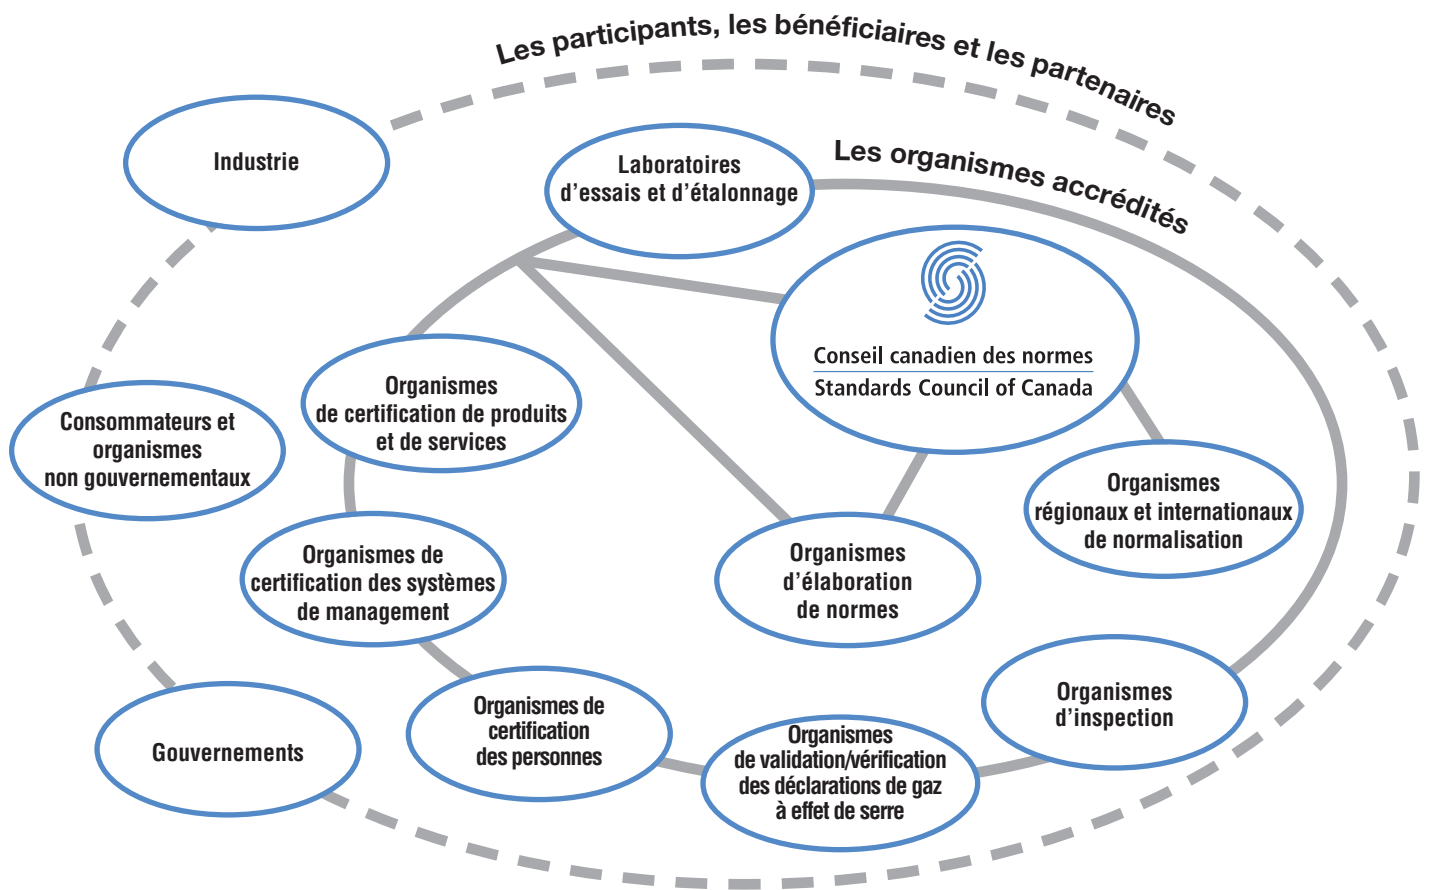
Les participants, les bénéficiaires et les partenaires

Les organismes accrédités

Industrie

Laboratoires d'essais et d'étalonnage

Conseil canadien des normes
Standards Council of Canada

Organismes de certification de produits et de services

Consommateurs et organismes non gouvernementaux

Organismes régionaux et internationaux de normalisation

Organismes de certification des systèmes de management

Organismes d'élaboration de normes

Organismes d'inspection

Gouvernements

Organismes de certification des personnes

Organismes de validation/vérification des déclarations de gaz à effet de serre